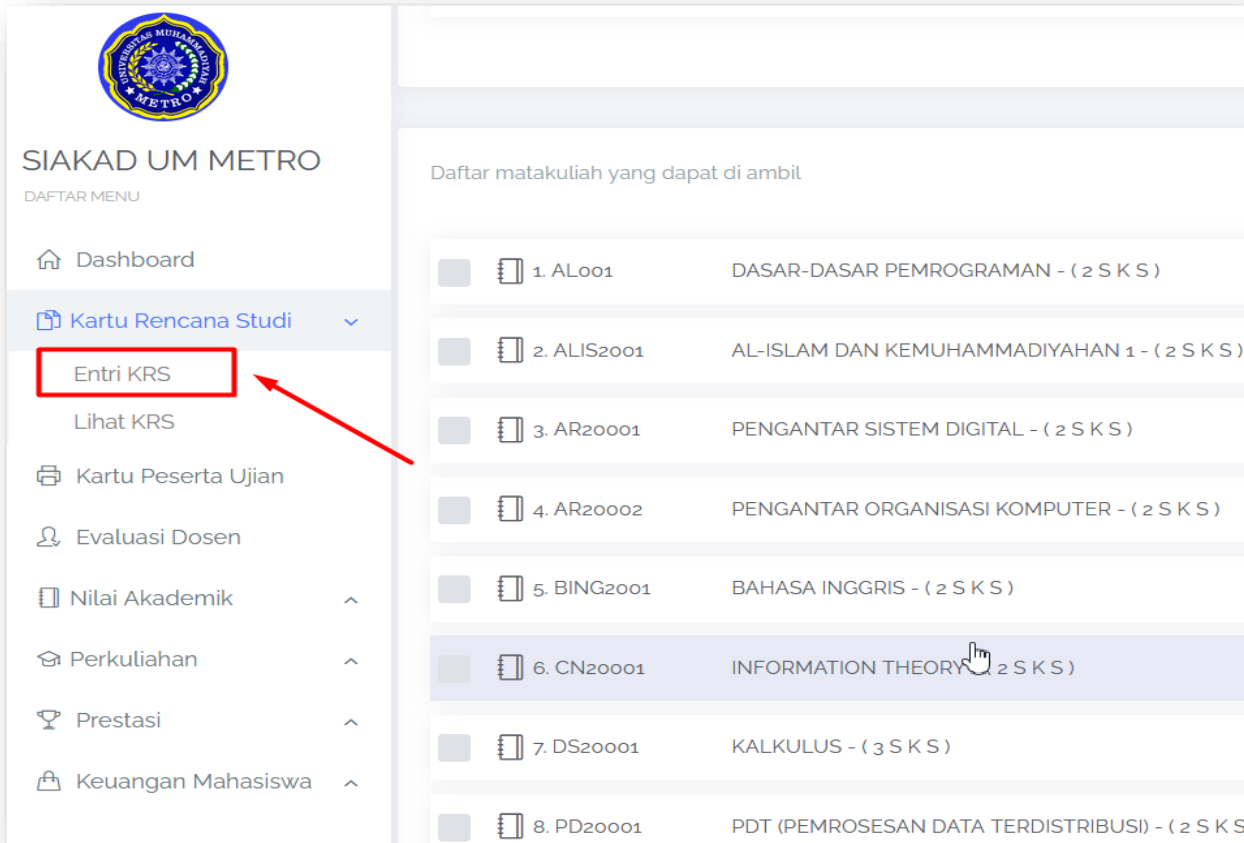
UNIVERSITAS MUHAMMADIYAH METRO

SIAKAD UM METRO

DAFTAR MENU

Dashboard

Kartu Rencana Studi

Entri KRS

Lihat KRS

Kartu Peserta Ujian

Evaluasi Dosen

Nilai Akademik

Perkuliahan

Prestasi

Keuangan Mahasiswa

Daftar matakuliah yang dapat di ambil

1. AL001 DASAR-DASAR PEMROGRAMAN - ( 2 S K S )

2. ALIS2001 AL-ISLAM DAN KEMUHAMMADIYAHAN 1 - ( 2 S K S )

3. AR20001 PENGANTAR SISTEM DIGITAL - ( 2 S K S )

4. AR20002 PENGANTAR ORGANISASI KOMPUTER - ( 2 S K S )

5. BING2001 BAHASA INGGRIS - ( 2 S K S )

6. CN20001 INFORMATION THEORY - ( 2 S K S )

7. DS20001 KALKULUS - ( 3 S K S )

8. PD20001 PDT (PEMROSESAN DATA TERDISTRIBUSI) - ( 2 S K S